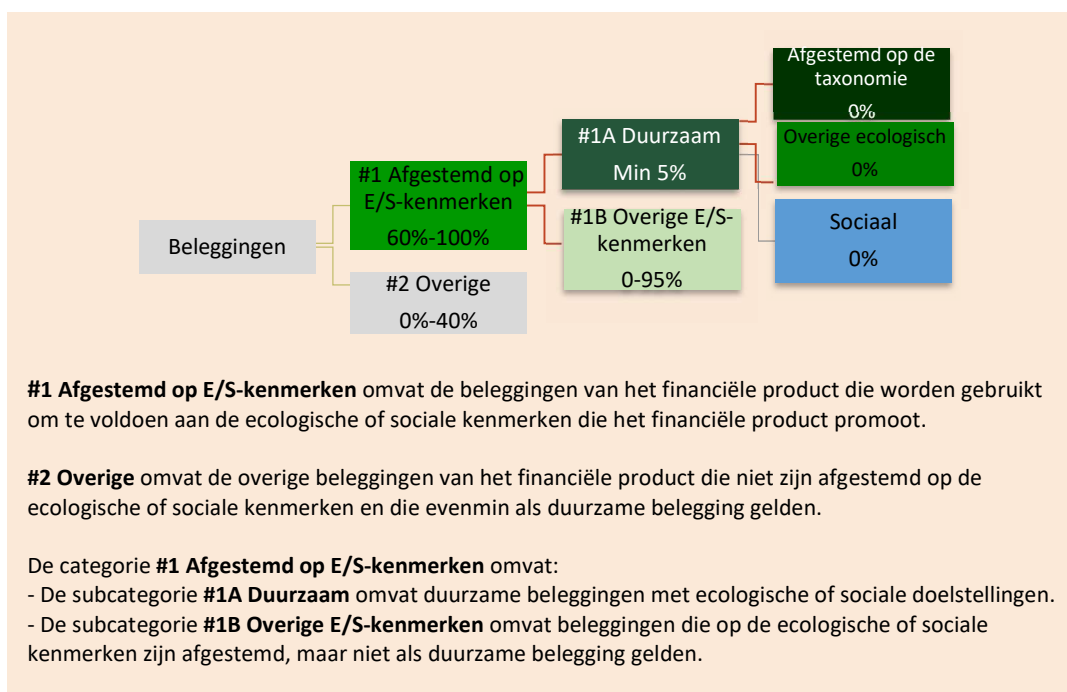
Beleggingen

#1 Afgestemd op E/S-kenmerken
60%-100%

#2 Overige
0%-40%

#1A Duurzaam
Min 5%

#1B Overige E/S-kenmerken
0-95%

Afgestemd op de taxonomie
0%

Overige ecologisch
0%

Sociaal
0%

**#1 Afgestemd op E/S-kenmerken** omvat de beleggingen van het financiële product die worden gebruikt om te voldoen aan de ecologische of sociale kenmerken die het financiële product promoot.

**#2 Overige** omvat de overige beleggingen van het financiële product die niet zijn afgestemd op de ecologische of sociale kenmerken en die evenmin als duurzame belegging gelden.

De categorie **#1 Afgestemd op E/S-kenmerken** omvat:
- De subcategorie **#1A Duurzaam** omvat duurzame beleggingen met ecologische of sociale doelstellingen.
- De subcategorie **#1B Overige E/S-kenmerken** omvat beleggingen die op de ecologische of sociale kenmerken zijn afgestemd, maar niet als duurzame belegging gelden.